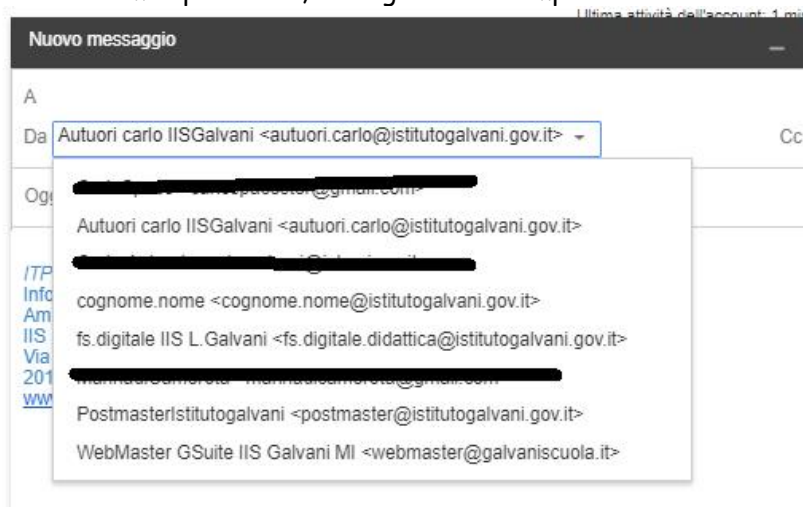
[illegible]
Ultima attività dell'account: 1 mi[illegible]

Nuovo messaggio

A

Da Autuori carlo IISGalvani <autuori.carlo@istitutogalvani.gov.it>

Cc

Og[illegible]

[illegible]

Autuori carlo IISGalvani <autuori.carlo@istitutogalvani.gov.it>

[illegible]

cognome.nome <cognome.nome@istitutogalvani.gov.it>

fs.digitale IIS L.Galvani <fs.digitale.didattica@istitutogalvani.gov.it>

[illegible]

PostmasterIstitutogalvani <postmaster@istitutogalvani.gov.it>

WebMaster GSuite IIS Galvani MI <webmaster@galvaniscuola.it>

ITP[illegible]
Info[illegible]
Am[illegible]
IIS
Via
201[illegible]
ww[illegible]